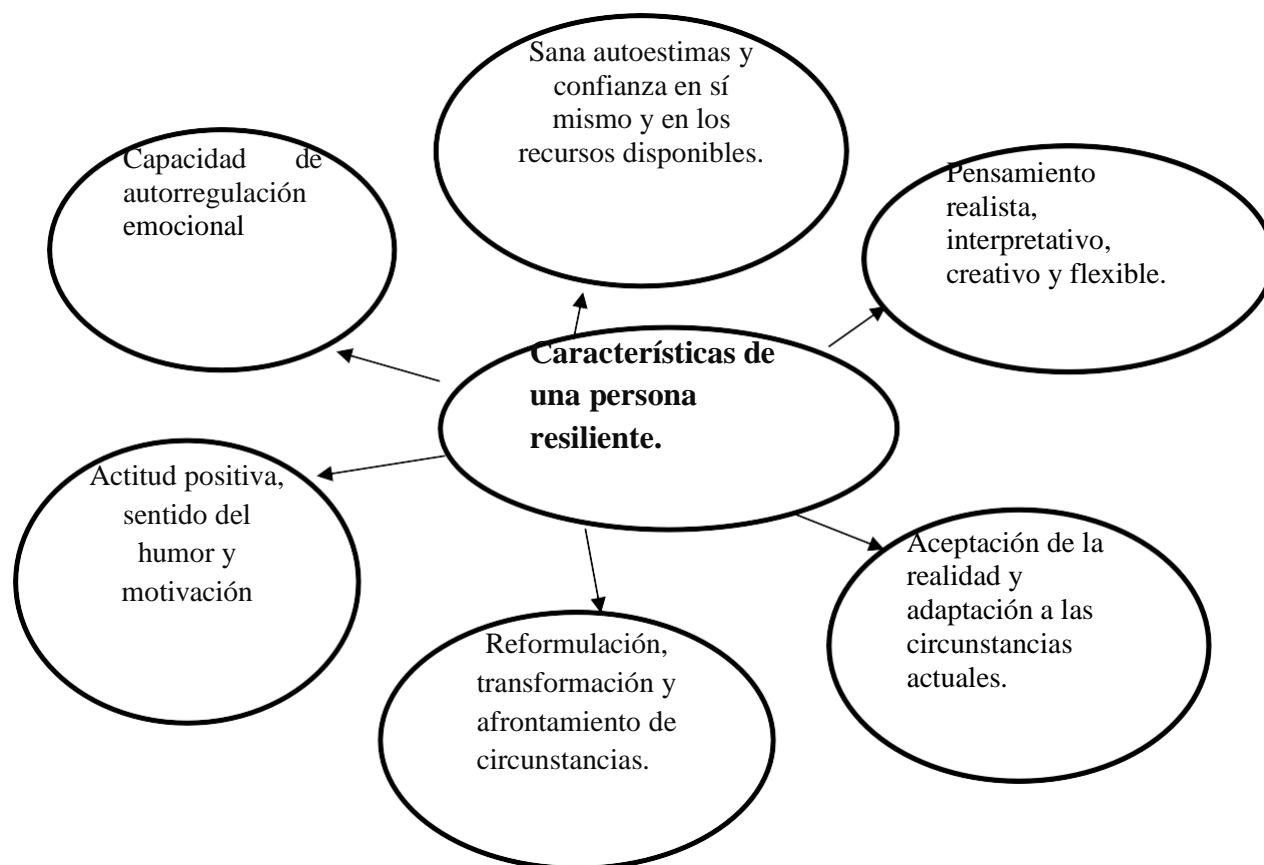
Características de una persona resiliente.

Sana autoestimas y confianza en sí mismo y en los recursos disponibles.

Capacidad de autorregulación emocional

Pensamiento realista, interpretativo, creativo y flexible.

Actitud positiva, sentido del humor y motivación

Aceptación de la realidad y adaptación a las circunstancias actuales.

Reformulación, transformación y afrontamiento de circunstancias.